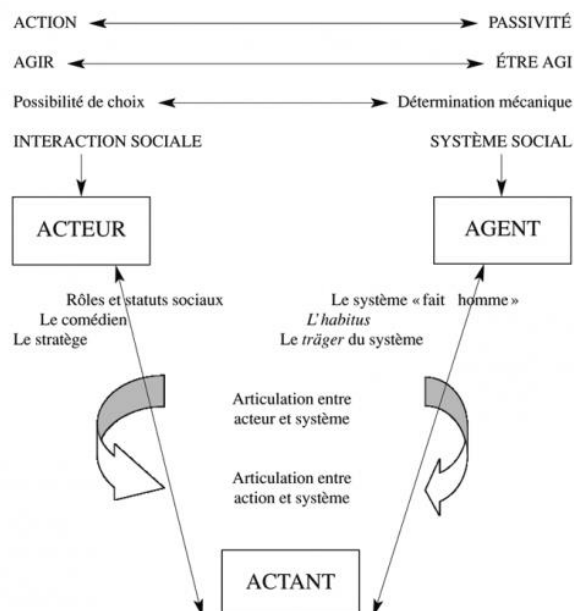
ACTION PASSIVITÉ

AGIR ÊTRE AGI

Possibilité de choix Détermination mécanique

INTERACTION SOCIALE SYSTÈME SOCIAL

ACTEUR

AGENT

Rôles et statuts sociaux
Le comédien
Le stratège

Le système « fait homme »
*L'habitus*
Le *träger* du système

Articulation entre acteur et système

Articulation entre action et système

ACTANT